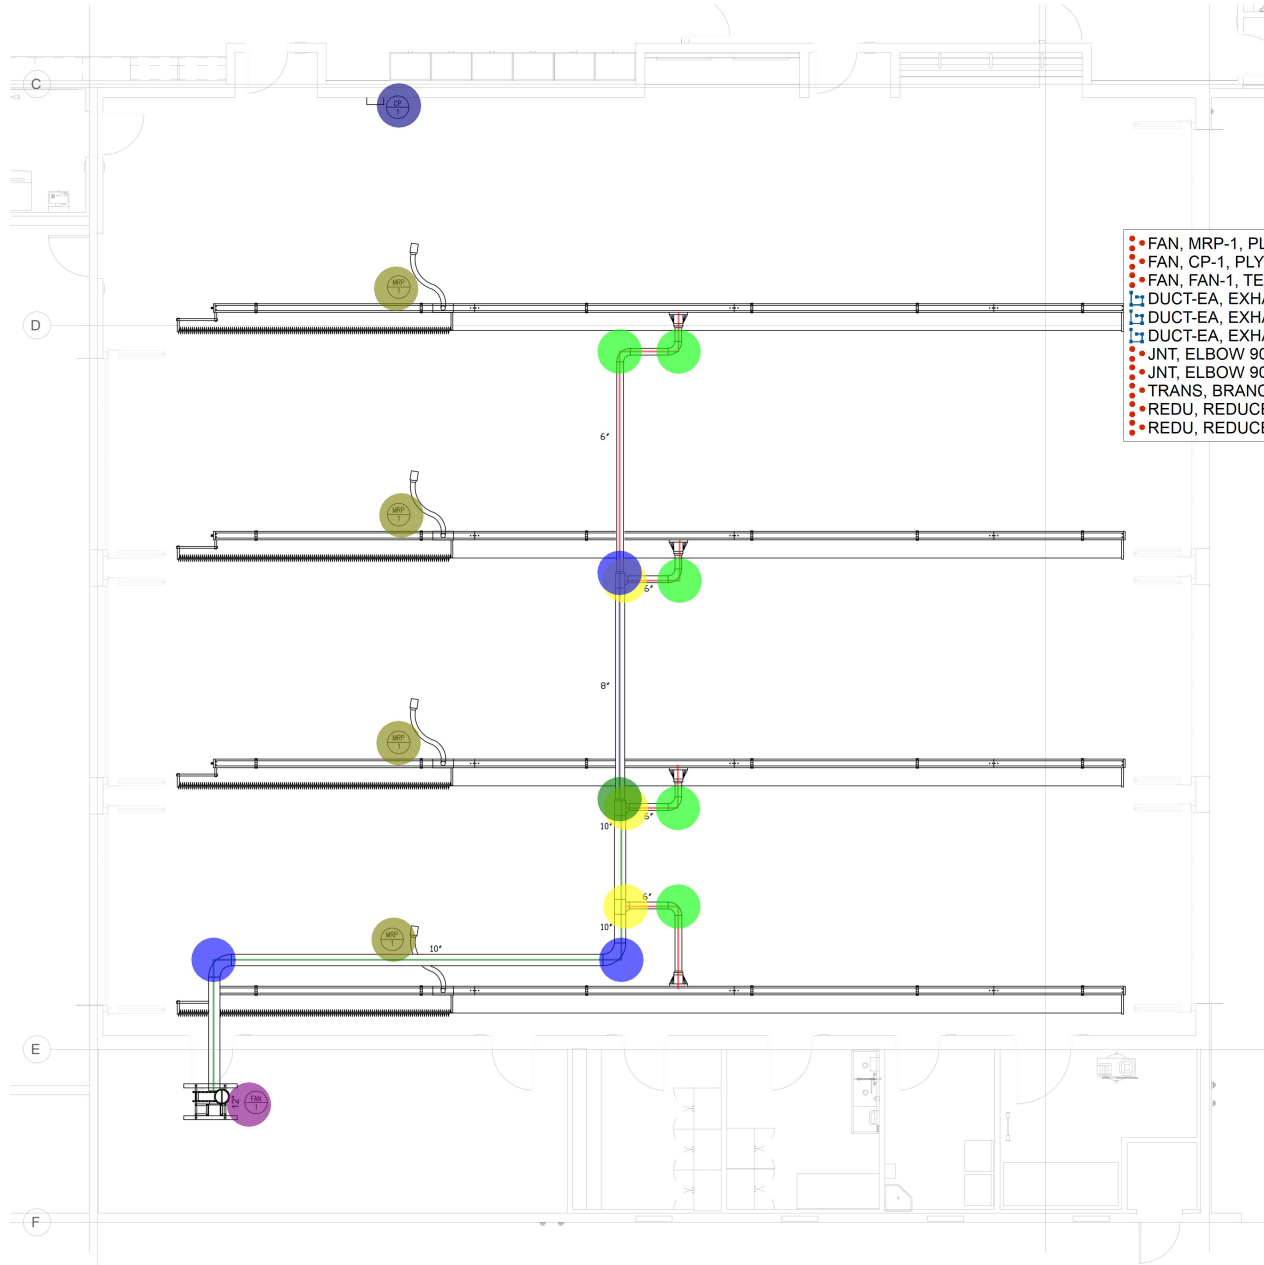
C

CP 1

D

MRP 1

MRP 1

MRP 1

MRP 1

6"

6"

8"

10"

6"

6"

10"

10"

12"

FAN 1

E

F

FAN, MRP-1, PL
FAN, CP-1, PLY
FAN, FAN-1, TE
DUCT-EA, EXH
DUCT-EA, EXH
DUCT-EA, EXH
JNT, ELBOW 90
JNT, ELBOW 90
TRANS, BRANC
REDU, REDUCE
REDU, REDUCE